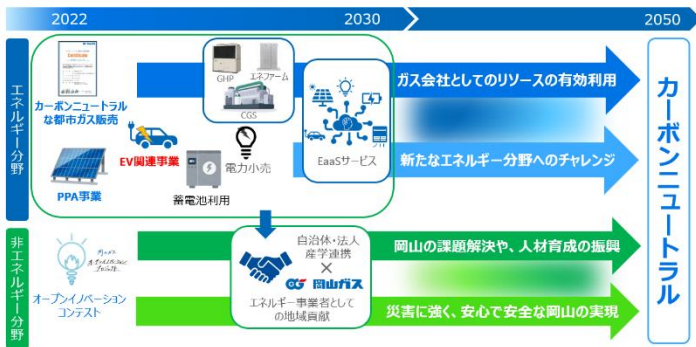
2022

2030

2050

エネルギー分野

カーボンニュートラルな都市ガス販売

GHP

エネファーム

CGS

EV関連事業

電力小売

PPA事業

蓄電池利用

EaaSサービス

ガス会社としてのリソースの有効利用

新たなエネルギー分野へのチャレンジ

カーボンニュートラル

非エネルギー分野

オープンイノベーションコンテスト

自治体・法人
産学連携
×
岡山ガス

エネルギー事業者としての地域貢献

岡山の課題解決や、人材育成の振興

災害に強く、安心で安全な岡山の実現